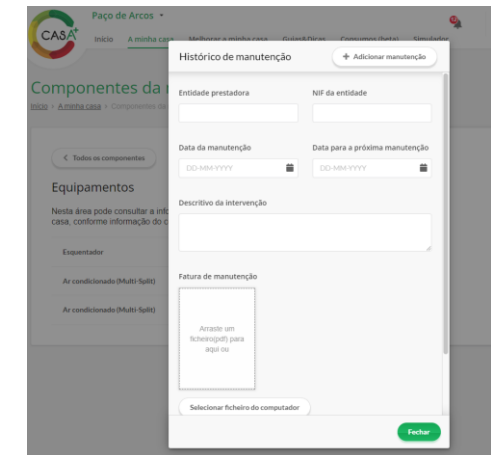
CASA+

Paço de Arcos

Início A minha casa Melhorar a minha casa Guias&Dicas Consumos (beta) Simulador

Componentes da

Início > A minha casa > Componentes da

< Todos os componentes

Equipamentos

Nesta área pode consultar a info casa, conforme informação do c

Esquentador

Ar condicionado (Multi-Split)

Ar condicionado (Multi-Split)

Histórico de manutenção

+ Adicionar manutenção

Entidade prestadora

NIF da entidade

Data da manutenção

DD-MM-YYYY

Data para a próxima manutenção

DD-MM-YYYY

Descritivo da intervenção

Fatura de manutenção

Arraste um ficheiro(pdf) para aqui ou

Selecionar ficheiro do computador

Fechar